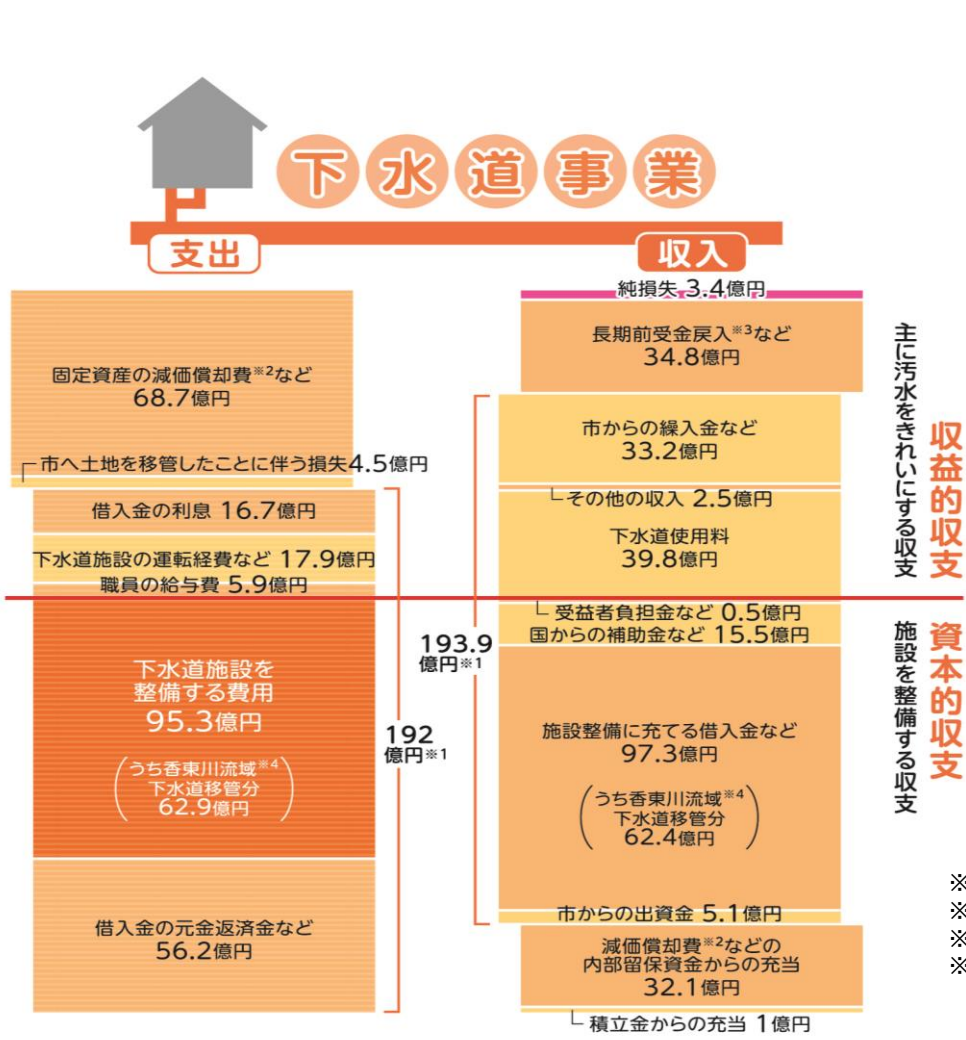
下水道事業

支出

収入

純損失 3.4億円

固定資産の減価償却費※2など
68.7億円

市へ土地を移管したことに伴う損失4.5億円

借入金の利息 16.7億円

下水道施設の運転経費など 17.9億円

職員の給与費 5.9億円

下水道施設を整備する費用
95.3億円
(うち香東川流域※4 下水道移管分 62.9億円)

借入金の元金返済金など
56.2億円

192 億円※1

長期前受金戻入※3など
34.8億円

市からの繰入金など
33.2億円

その他の収入 2.5億円

下水道使用料
39.8億円

受益者負担金など 0.5億円

国からの補助金など 15.5億円

193.9 億円※1

施設整備に充てる借入金など
97.3億円
(うち香東川流域※4 下水道移管分 62.4億円)

市からの出資金 5.1億円

減価償却費※2などの内部留保資金からの充当
32.1億円

積立金からの充当 1億円

主に汚水をきれいにする収支

収益的収支

資本的収支

施設を整備する収支

※
※
※
※